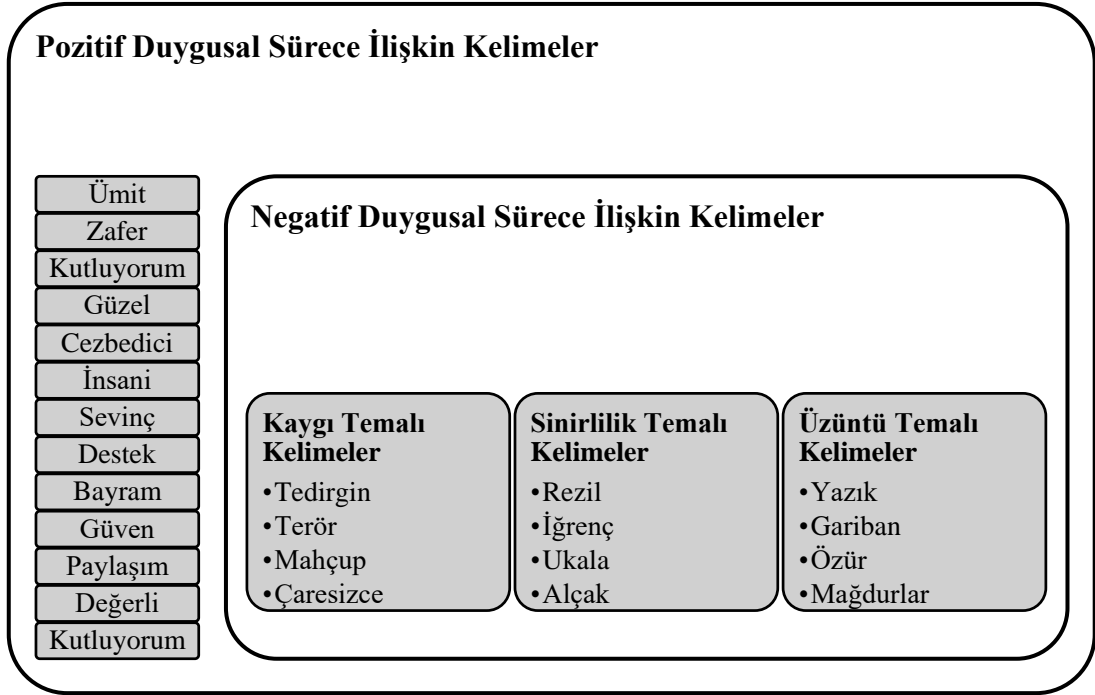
Pozitif Duygusal Sürece İlişkin Kelimeler

Ümit
Zafer
Kutluyorum
Güzel
Cezbedici
İnsani
Sevinç
Destek
Bayram
Güven
Paylaşım
Değerli
Kutluyorum

Negatif Duygusal Sürece İlişkin Kelimeler

Kaygı Temalı Kelimeler
•Tedirgin
•Terör
•Mahçup
•Çaresizce

Sinirlilik Temalı Kelimeler
•Rezil
•İğrenç
•Ukala
•Alçak

Üzüntü Temalı Kelimeler
•Yazık
•Gariban
•Özür
•Mağdurlar